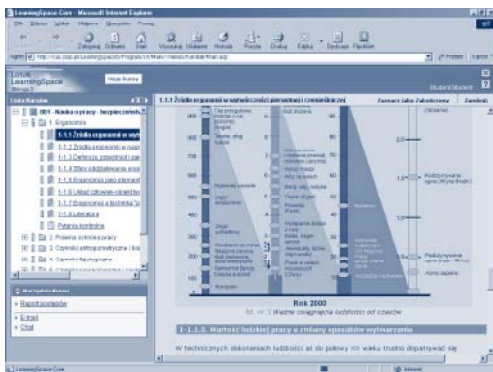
LearningSpace Core - Microsoft Internet Explorer

Zatrzymaj Odśwież Start Wyszukaj Ulubione Historia Poczta Drukuj Edytuj Dyskusja

Adres http://

Lotus LearningSpace

Moje Kursy

Student Student

Lista Kursów

1.1.1 Źródła energii w wytwórczości pierwotnej i cywilizacyjnej

Zamknij

001 - Nauka o pracy - bezpieczeństwo

1. Ergonomia

1.1.1 Źródła energii w wytw

1.1.2 Źródła energii w

1.1.3 Definicja

1.1.4

1.1.5 Ergonomia jako

1.1.6

1.1.7 Ergonomia a

1.1.8 Literatura

Pytania kontrolne

2. Prawna ochrona pracy

3.

4.

Rapid

Email

Chat

900

800

700

600

500

400

300

200

100

Rok 2000

1.1.1. Wartość ludzkiej pracy a zmiany sposobów wytwarzania

W technicznych dokonaniach ludzkości aż do połowy XX wieku trudno dopatrywać się

LearningSpace Core

Internet